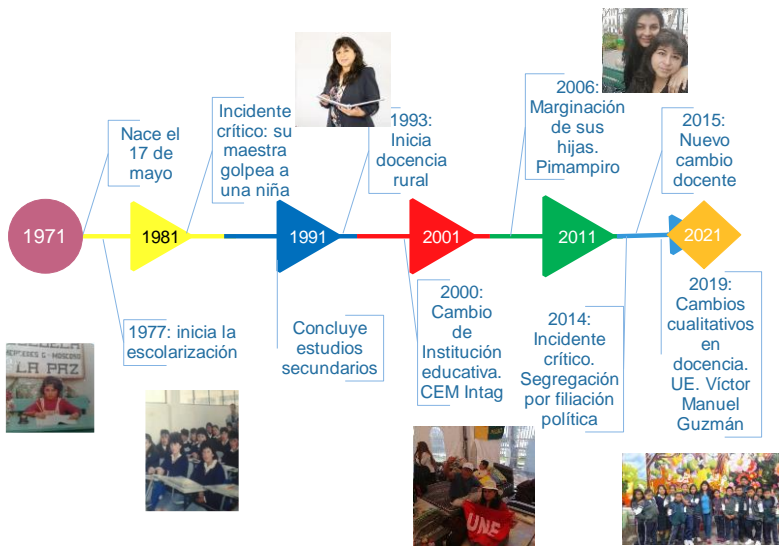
1971

Nace el 17 de mayo

1977: inicia la escolarización

ESCUELA
LA PAZ

1981

Incidente crítico: su maestra golpea a una niña

1991

Concluye estudios secundarios

1993: Inicia docencia rural

2001

2000: Cambio de Institución educativa. CEM Intag

UNE

2006: Marginación de sus hijas. Pimampiro

2011

2014: Incidente crítico. Segregación por filiación política

2015: Nuevo cambio docente

2021

2019: Cambios cualitativos en docencia. UE. Víctor Manuel Guzmán